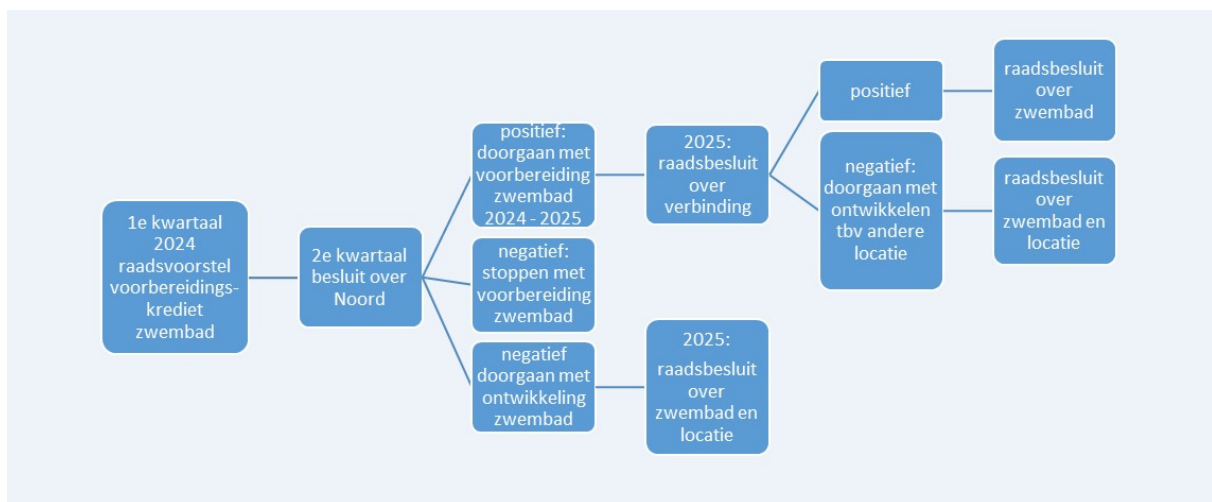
1e kwartaal 2024 raadsvoorstel voorbereidingskrediet zwembad

2e kwartaal besluit over Noord

positief: doorgaan met voorbereiding zwembad 2024 - 2025

negatief: stoppen met voorbereiding zwembad

negatief doorgaan met ontwikkeling zwembad

2025: raadsbesluit over verbinding

2025: raadsbesluit over zwembad en locatie

positief

negatief: doorgaan met ontwikkelen tbv andere locatie

raadsbesluit over zwembad

raadsbesluit over zwembad en locatie